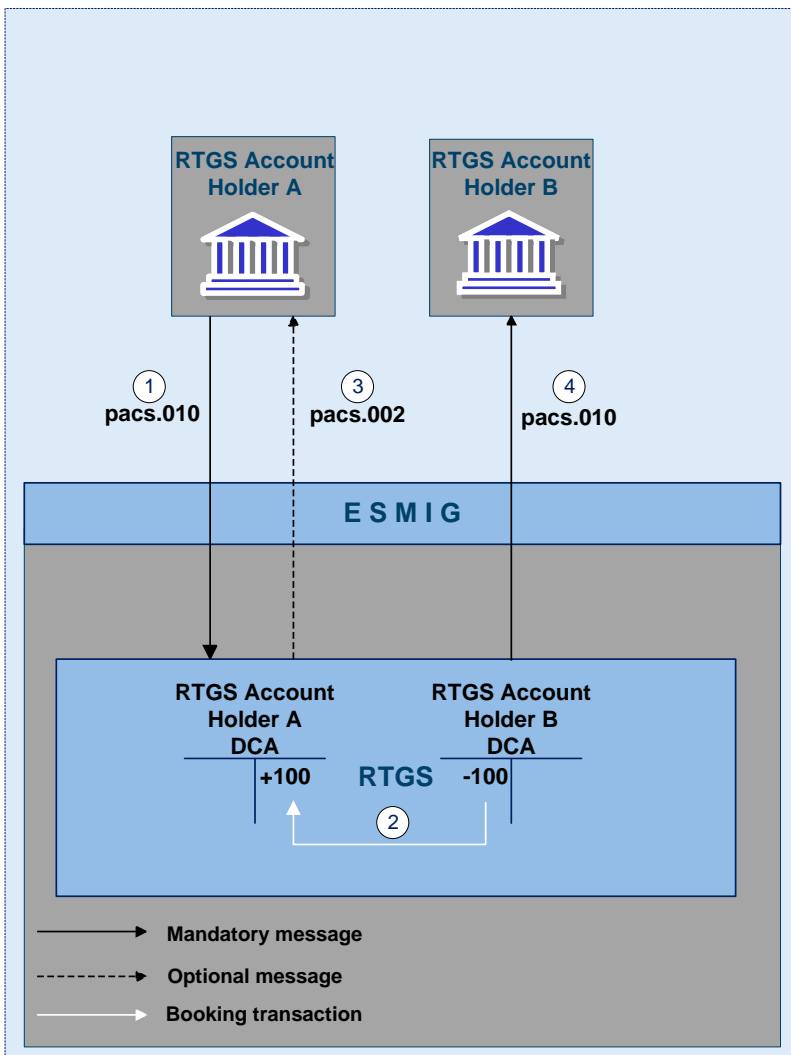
RTGS Account Holder A

RTGS Account Holder B

1
pacs.010

3
pacs.002

4
pacs.010

E S M I G

RTGS Account Holder A
DCA

+100

RTGS

RTGS Account Holder B
DCA

-100

2

Mandatory message

Optional message

Booking transaction